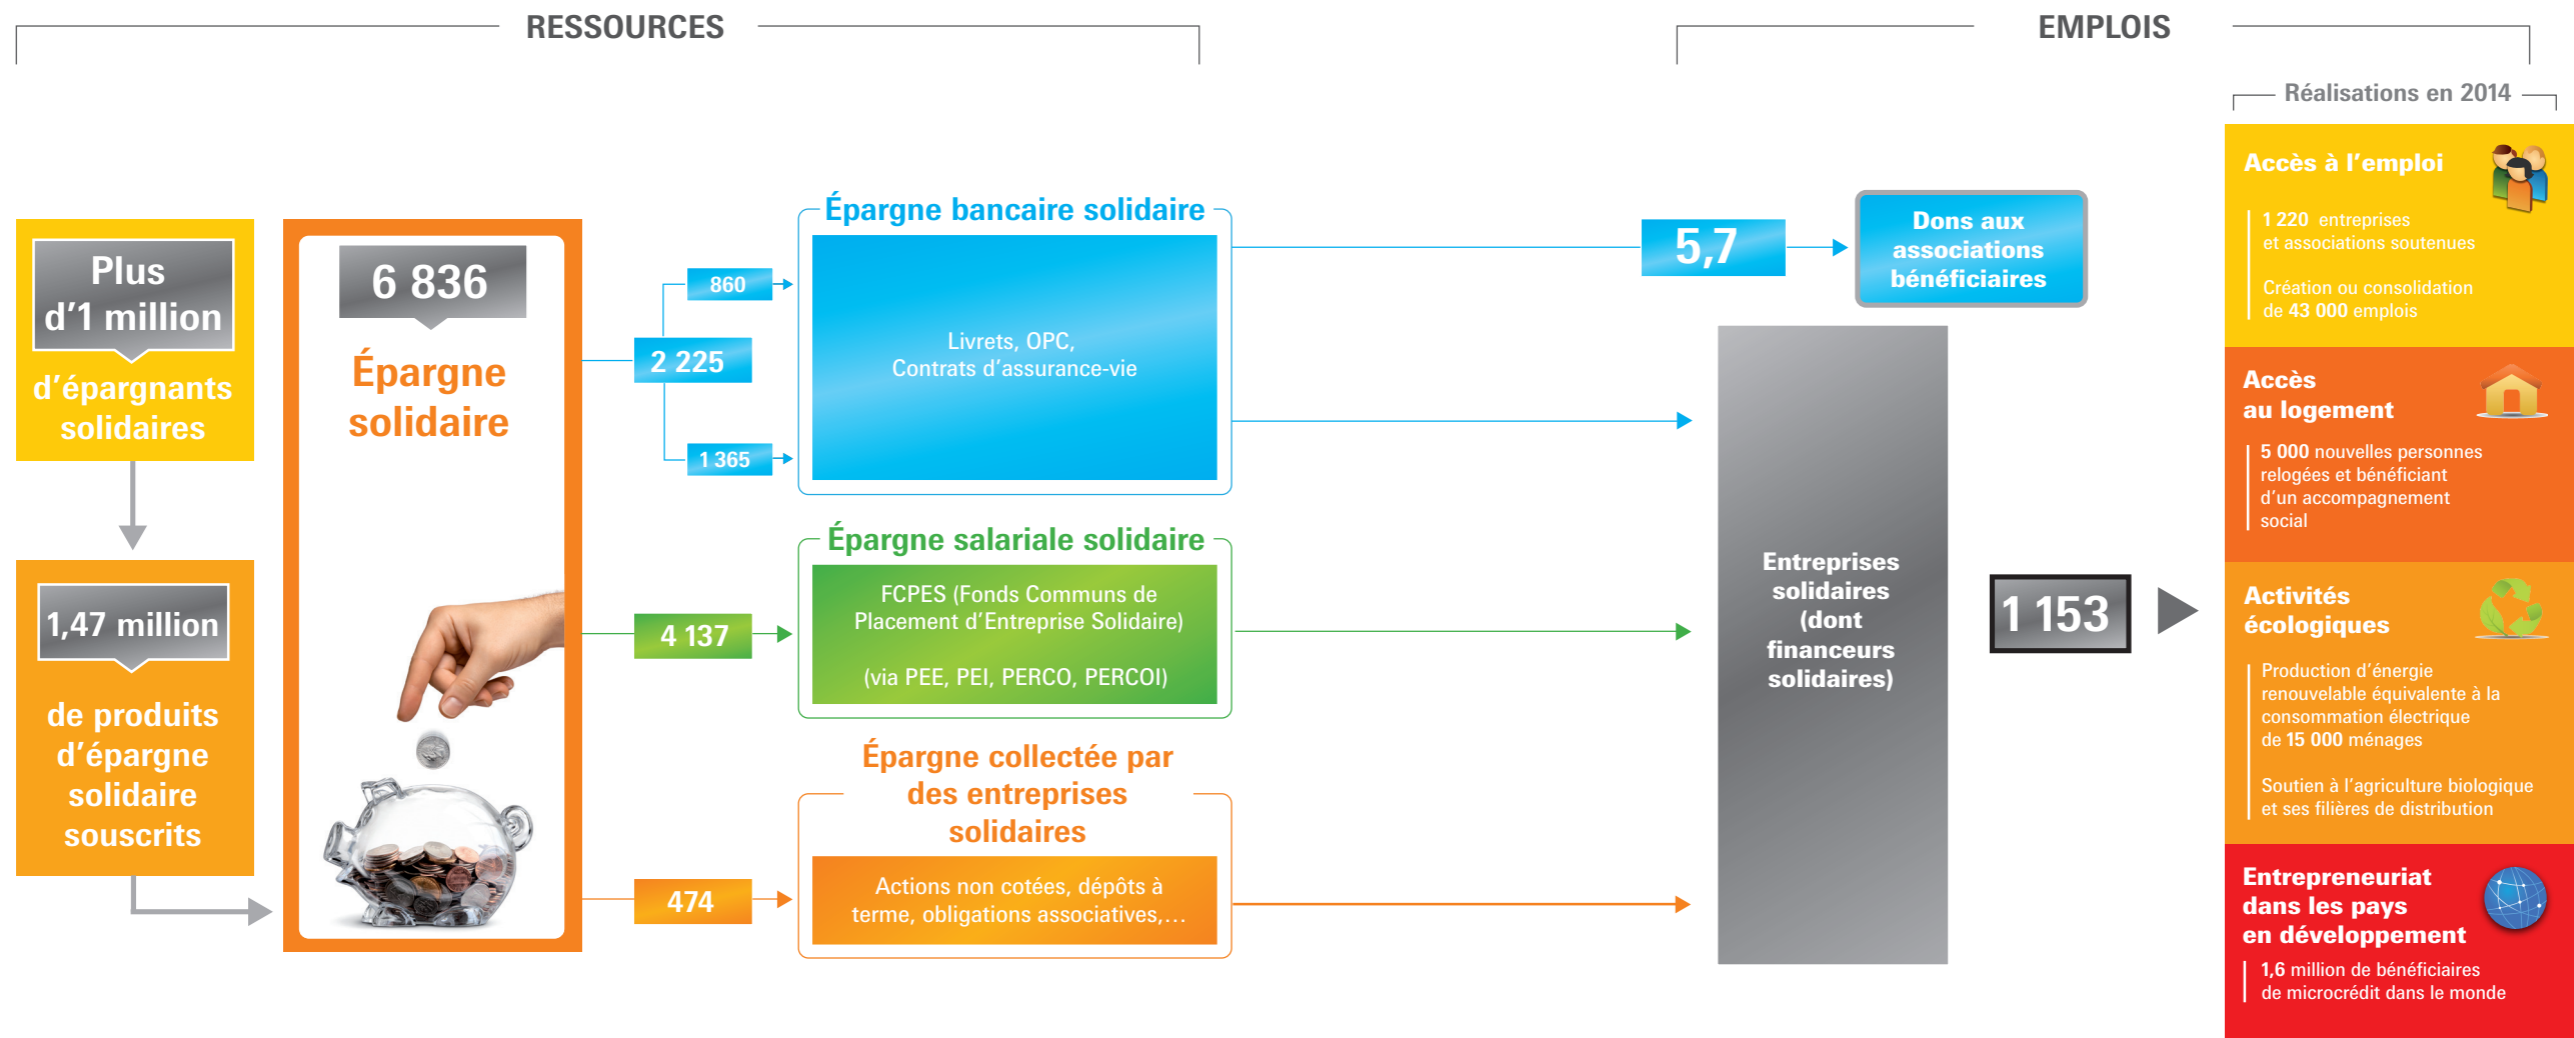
RESSOURCES

EMPLOIS

Réalisations en 2014

Plus d'1 million

d'épargnants solidaires

1,47 million

de produits d'épargne solidaire souscrits

6 836

Épargne solidaire

2 225

860

1 365

Épargne bancaire solidaire

Livrets, OPC, Contrats d'assurance-vie

4 137

Épargne salariale solidaire

FCPES (Fonds Communs de Placement d'Entreprise Solidaire)

(via PEE, PEI, PERCO, PERCOI)

474

Épargne collectée par des entreprises solidaires

Actions non cotées, dépôts à terme, obligations associatives,...

5,7

Dons aux associations bénéficiaires

Entreprises solidaires (dont financeurs solidaires)

1 153

Accès à l'emploi

1 220 entreprises et associations soutenues

Création ou consolidation de 43 000 emplois

Accès au logement

5 000 nouvelles personnes relogées et bénéficiant d'un accompagnement social

Activités écologiques

Production d'énergie renouvelable équivalente à la consommation électrique de 15 000 ménages

Soutien à l'agriculture biologique et ses filières de distribution

Entrepreneuriat dans les pays en développement

1,6 million de bénéficiaires de microcrédit dans le monde